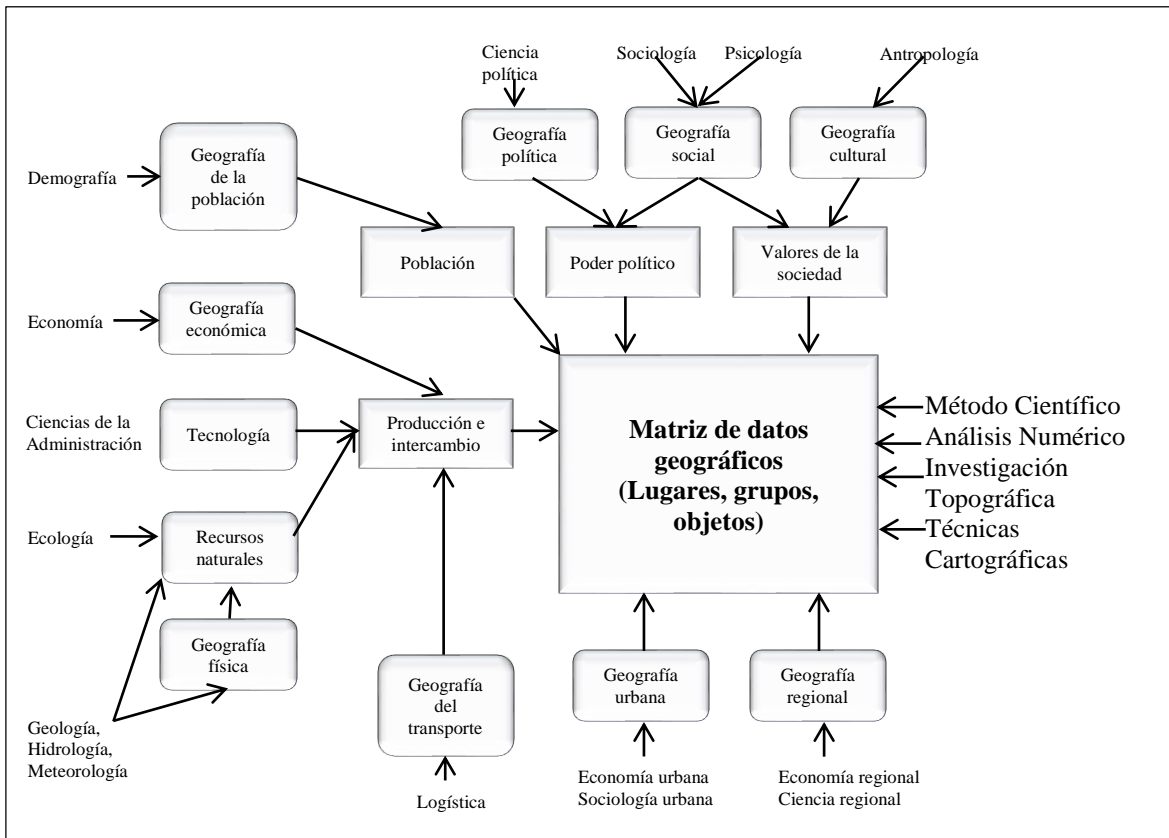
Ciencia política

Sociología

Psicología

Antropología

Geografía política

Geografía social

Geografía cultural

Demografía

Geografía de la población

Población

Poder político

Valores de la sociedad

Economía

Geografía económica

Ciencias de la Administración

Tecnología

Producción e intercambio

Matriz de datos geográficos (Lugares, grupos, objetos)

Método Científico
Análisis Numérico
Investigación Topográfica
Técnicas Cartográficas

Ecología

Recursos naturales

Geografía física

Geología, Hidrología, Meteorología

Geografía del transporte

Logística

Geografía urbana

Economía urbana
Sociología urbana

Geografía regional

Economía regional
Ciencia regional